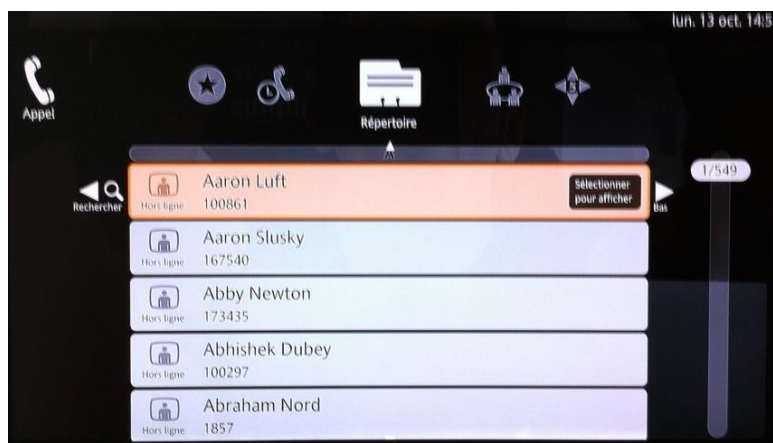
lun. 13 oct. 14:5

Appel

Répertoire

A

Rechercher

Hors ligne
Aaron Luft
100861
Sélectionner pour afficher

Bas

1/549

Hors ligne
Aaron Slusky
167540

Hors ligne
Abby Newton
173435

Hors ligne
Abhishek Dubey
100297

Hors ligne
Abraham Nord
1857